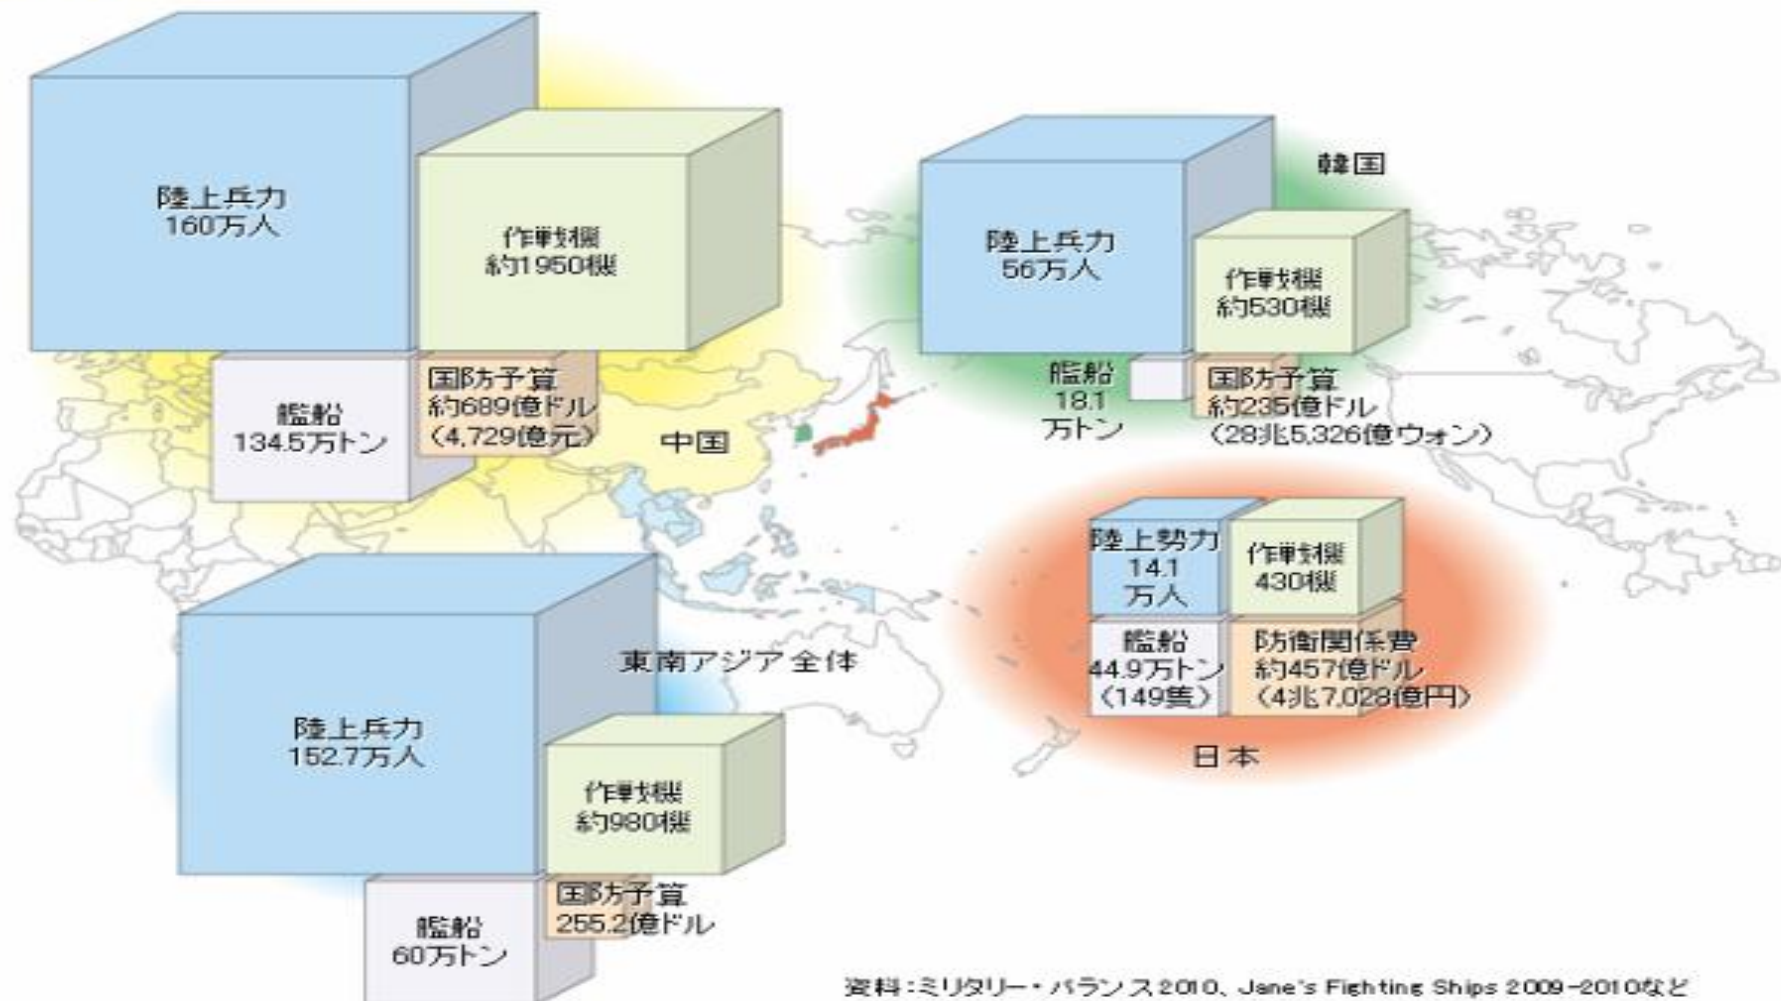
陸上兵力
160万人

作戦機
約1950機

艦船
134.5万トン

国防予算
約689億ドル
(4,729億元)

中国

韓国

陸上兵力
56万人

作戦機
約530機

艦船
18.1
万トン

国防予算
約235億ドル
(28兆5,326億ウォン)

陸上勢力
14.1
万人

作戦機
430機

艦船
44.9万トン
(149隻)

防衛関係費
約457億ドル
(4兆7,028億円)

日本

東南アジア全体

陸上兵力
152.7万人

作戦機
約980機

艦船
60万トン

国防予算
255.2億ドル

資料：ミリタリー・バランス2010、Jane's Fighting Ships 2009-2010など